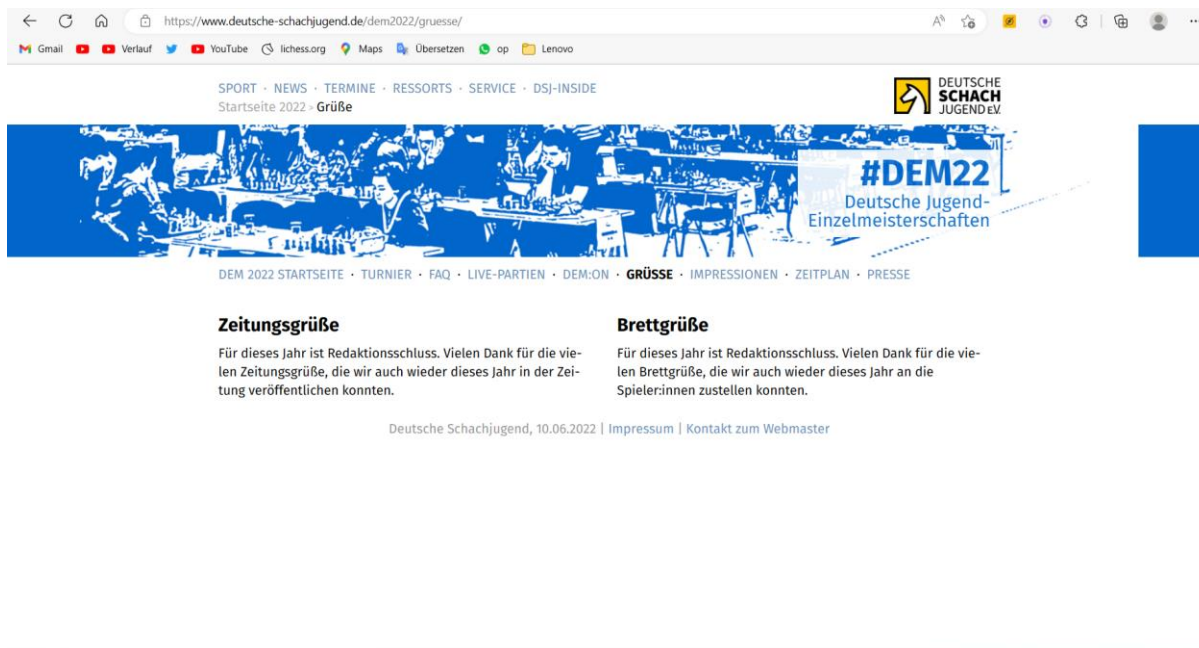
https://www.deutsche-schachjugend.de/dem2022/gruesse/

Gmail Verlauf YouTube lichess.org Maps Übersetzen op Lenovo

SPORT · NEWS · TERMINE · RESSORTS · SERVICE · DSJ-INSIDE

Startseite 2022 > Grüße

DEUTSCHE SCHACH JUGEND e.V.

#DEM22
Deutsche Jugend-Einzelmeisterschaften

DEM 2022 STARTSEITE · TURNIER · FAQ · LIVE-PARTIEN · DEM:ON · GRÜSSE · IMPRESSIONEN · ZEITPLAN · PRESSE

Zeitungsgrüße

Für dieses Jahr ist Redaktionsschluss. Vielen Dank für die vielen Zeitungsgrüße, die wir auch wieder dieses Jahr in der Zeitung veröffentlichen konnten.

Brettgrüße

Für dieses Jahr ist Redaktionsschluss. Vielen Dank für die vielen Brettgrüße, die wir auch wieder dieses Jahr an die Spieler:innen zustellen konnten.

Deutsche Schachjugend, 10.06.2022 | Impressum | Kontakt zum Webmaster